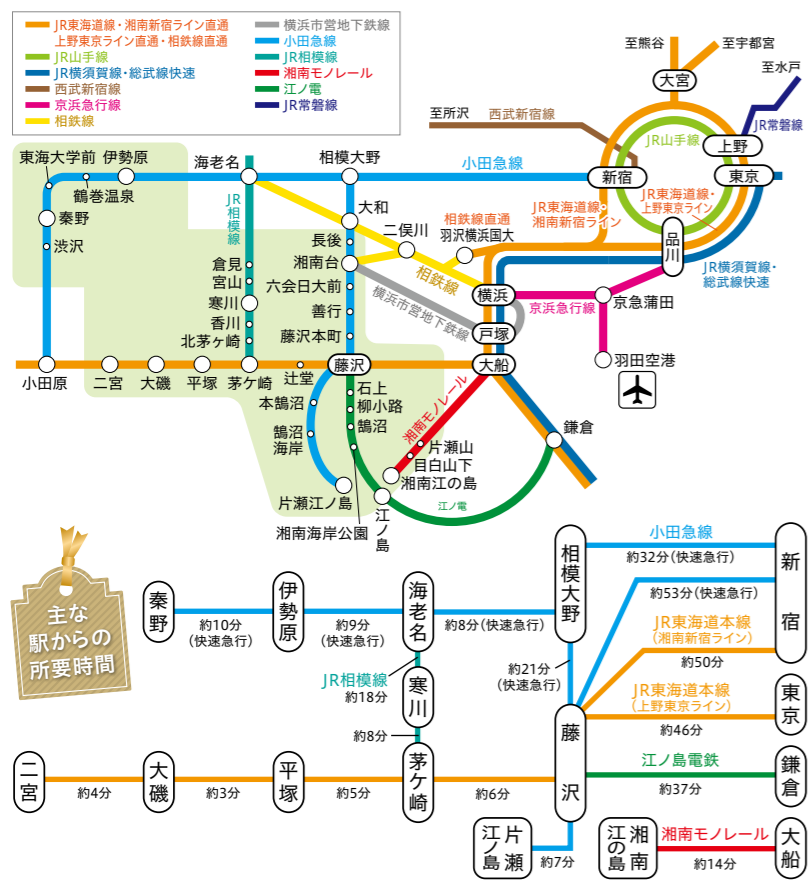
JR東海道線・湘南新宿ライン直通
上野東京ライン直通・相鉄線直通
JR山手線
JR横須賀線・総武線快速
西武新宿線
京浜急行線
相鉄線
横浜市営地下鉄線
小田急線
JR相模線
湘南モノレール
江ノ電
JR常磐線

至熊谷
至宇都宮
至水戸
大宮
至所沢
西武新宿線
JR山手線
上野
JR常磐線
新宿
東京
JR東海道線・湘南新宿ライン
JR東海道線・上野東京ライン
品川
JR横須賀線・総武線快速
東海大学前
伊勢原
鶴巻温泉
秦野
渋沢
小田原
海老名
JR相模線
相模大野
小田急線
大和
長後
二俣川
相鉄線直通
羽沢横浜国大
湘南台
相鉄線
横浜
京浜急行線
京急蒲田
羽田空港
倉見
宮山
寒川
香川
北茅ケ崎
六会日大前
善行
藤沢本町
横浜市営地下鉄線
戸塚
二宮
大磯
平塚
茅ケ崎
辻堂
藤沢
大船
本鵠沼
鵠沼海岸
石上
柳小路
鵠沼
湘南モノレール
片瀬山
目白山下
湘南江の島
鎌倉
江ノ電
片瀬江ノ島
江ノ島
湘南海岸公園

主な駅からの所要時間
秦野
約10分(快速急行)
伊勢原
約9分(快速急行)
海老名
約8分(快速急行)
相模大野
小田急線
約32分(快速急行)
新宿
約53分(快速急行)
JR東海道本線(湘南新宿ライン)
約50分
JR東海道本線(上野東京ライン)
東京
約46分
JR相模線
約18分
寒川
約8分
約21分(快速急行)
藤沢
江ノ島電鉄
鎌倉
約37分
二宮
約4分
大磯
約3分
平塚
約5分
茅ケ崎
約6分
片瀬江ノ島
約7分
湘南江の島
湘南モノレール
約14分
大船